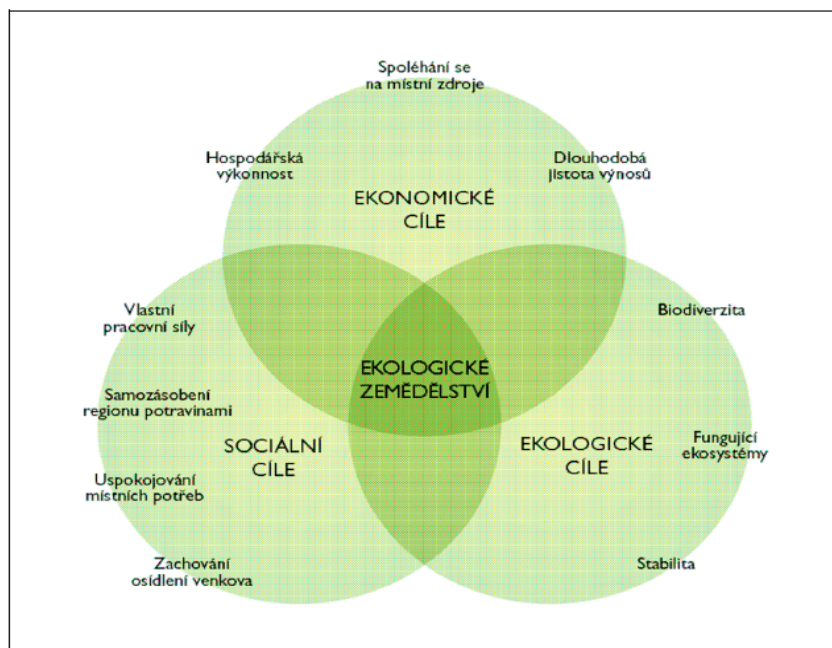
Spoléhání se na místní zdroje

Hospodářská výkonnost

Dlouhodobá jistota výnosů

EKONOMICKÉ CÍLE

Vlastní pracovní síly

Biodiverzita

EKOLOGICKÉ ZEMĚDĚLSTVÍ

Samozásobení regionu potravinami

SOCIÁLNÍ CÍLE

EKOLOGICKÉ CÍLE

Fungující ekosystémy

Uspokojování místních potřeb

Zachování osídlení venkova

Stabilita